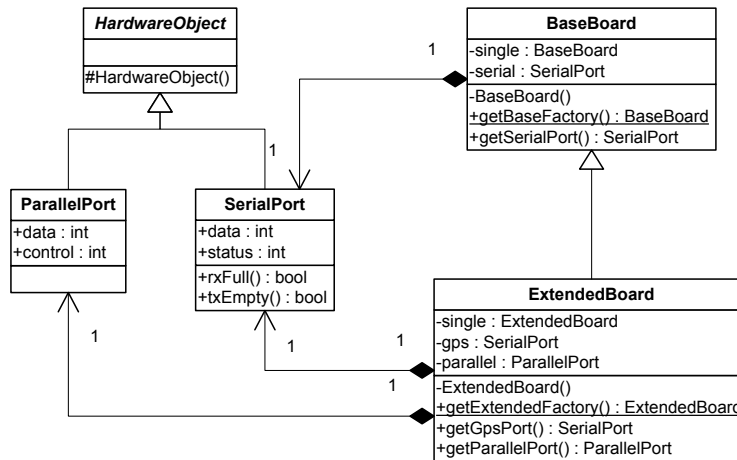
HardwareObject

#HardwareObject()

BaseBoard

-single : BaseBoard
-serial : SerialPort

-BaseBoard()
+getBaseFactory() : BaseBoard
+getSerialPort() : SerialPort

1

1

ParallelPort

+data : int
+control : int

SerialPort

+data : int
+status : int

+rxFull() : bool
+txEmpty() : bool

ExtendedBoard

-single : ExtendedBoard
-gps : SerialPort
-parallel : ParallelPort

-ExtendedBoard()
+getExtendedFactory() : ExtendedBoard
+getGpsPort() : SerialPort
+getParallelPort() : ParallelPort

1

1

1

1